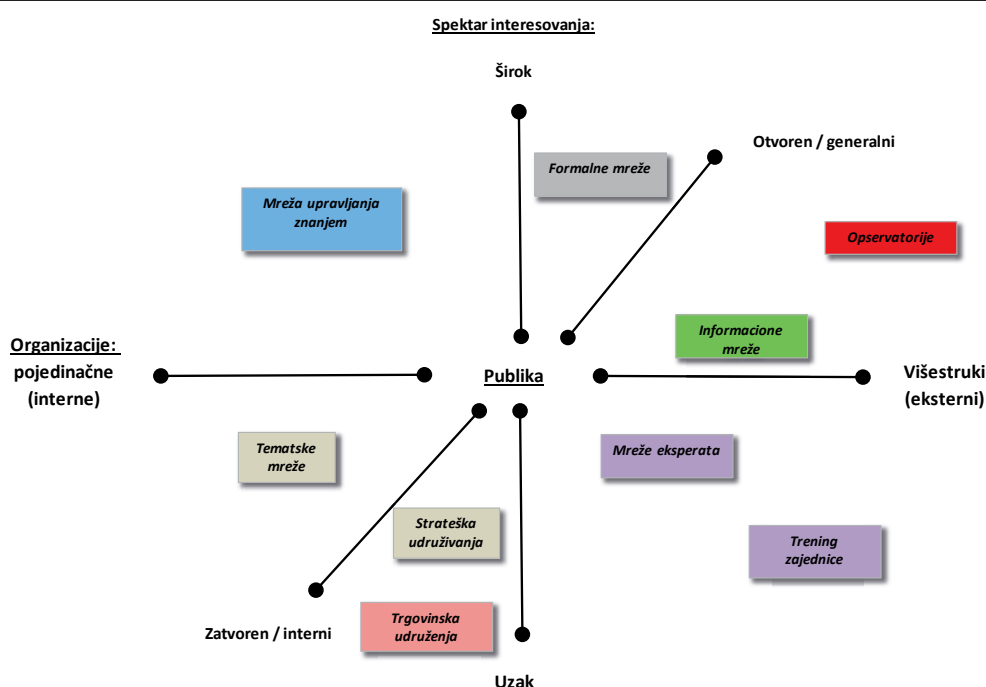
Spektar interesovanja:

Širok

Otvoren / generalni

Formalne mreže

Mreža upravljanja znanjem

Opservatorije

Informacione mreže

Organizacije: pojedinačne (interne)

Publika

Višestruki (eksterni)

Tematske mreže

Mreže eksperata

Strateška udruživanja

Trening zajednice

Trgovinska udruženja

Zatvoren / interni

Uzak